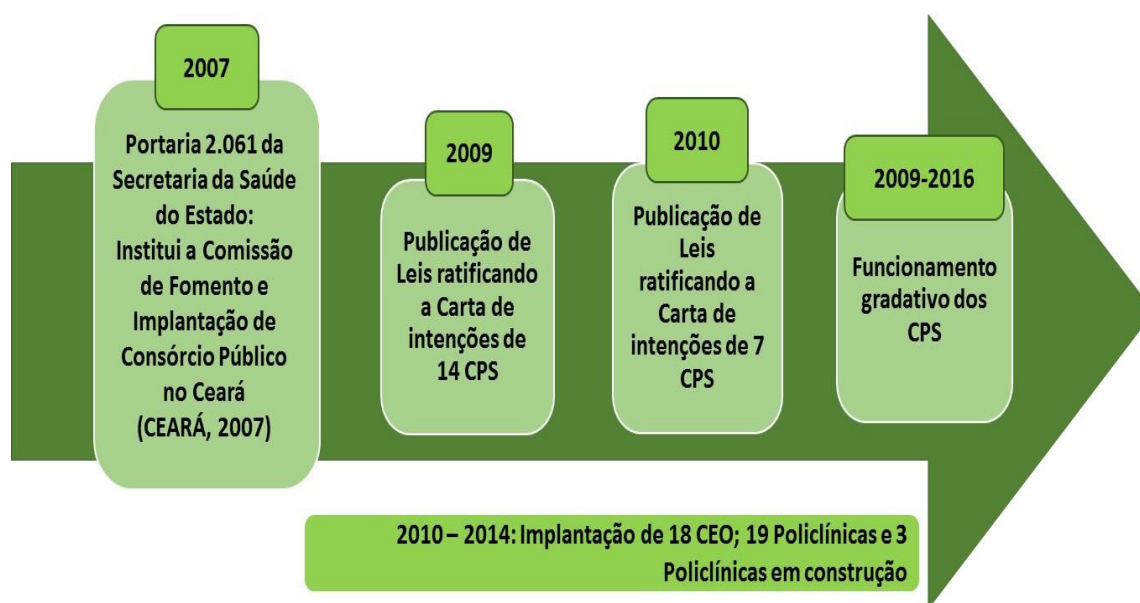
2007

Portaria 2.061 da Secretaria da Saúde do Estado: Institui a Comissão de Fomento e Implantação de Consórcio Público no Ceará (CEARÁ, 2007)

2009

Publicação de Leis ratificando a Carta de intenções de 14 CPS

2010

Publicação de Leis ratificando a Carta de intenções de 7 CPS

2009-2016

Funcionamento gradativo dos CPS

2010 – 2014: Implantação de 18 CEO; 19 Policlínicas e 3 Policlínicas em construção